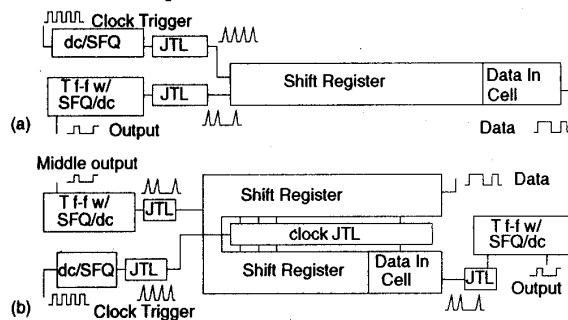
Clock Trigger
dc/SFQ
JTL
T f-f w/ SFQ/dc
JTL
Shift Register
Data In Cell
(a)
Output
Data

Middle output
T f-f w/ SFQ/dc
JTL
Shift Register
Data
clock JTL
dc/SFQ
JTL
Shift Register
Data In Cell
JTL
T f-f w/ SFQ/dc
Output
(b)
Clock Trigger